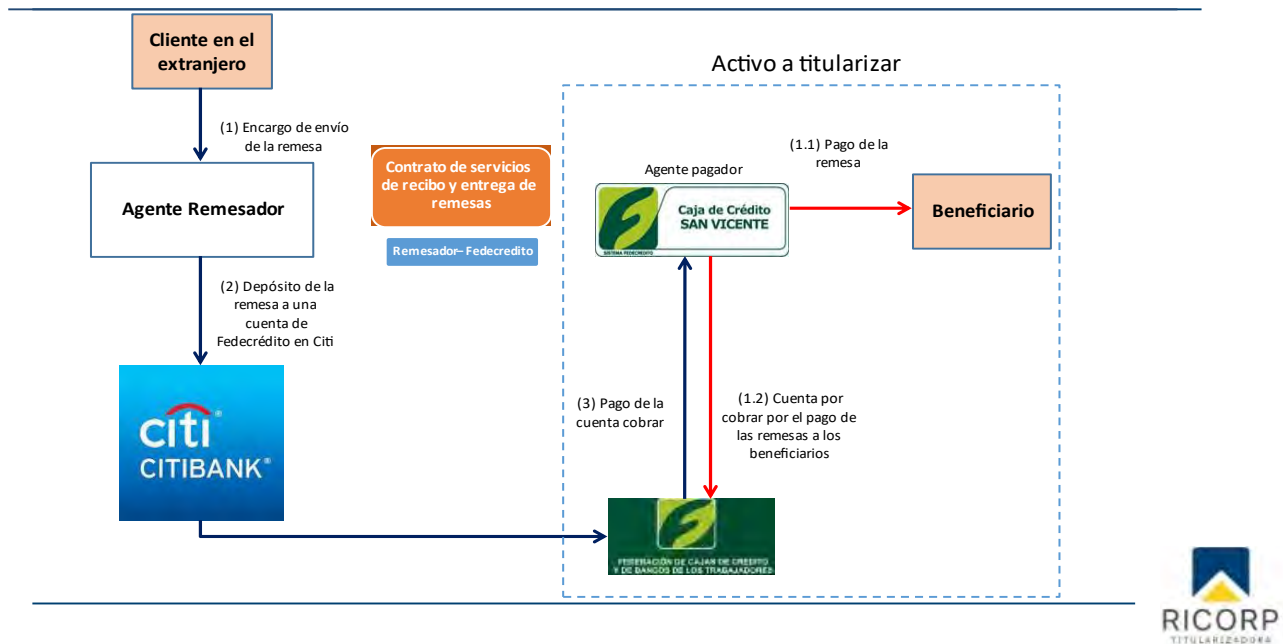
Cliente en el extranjero

(1) Encargo de envío de la remesa

Agente Remesador

(2) Depósito de la remesa a una cuenta de Fedecrédito en Citi

citi®
CITIBANK®

Contrato de servicios de recibo y entrega de remesas

Remesador- Fedecredito

Activo a titularizar

Agente pagador

Caja de Crédito SAN VICENTE
SISTEMA FEDECRÉDITO

(1.1) Pago de la remesa

Beneficiario

(3) Pago de la cuenta cobrar

(1.2) Cuenta por cobrar por el pago de las remesas a los beneficiarios

FEDERACION DE CAJAS DE CREDITO Y DE BANCOS DE LOS TRABAJADORES

RICORP
TITULARIZADORA